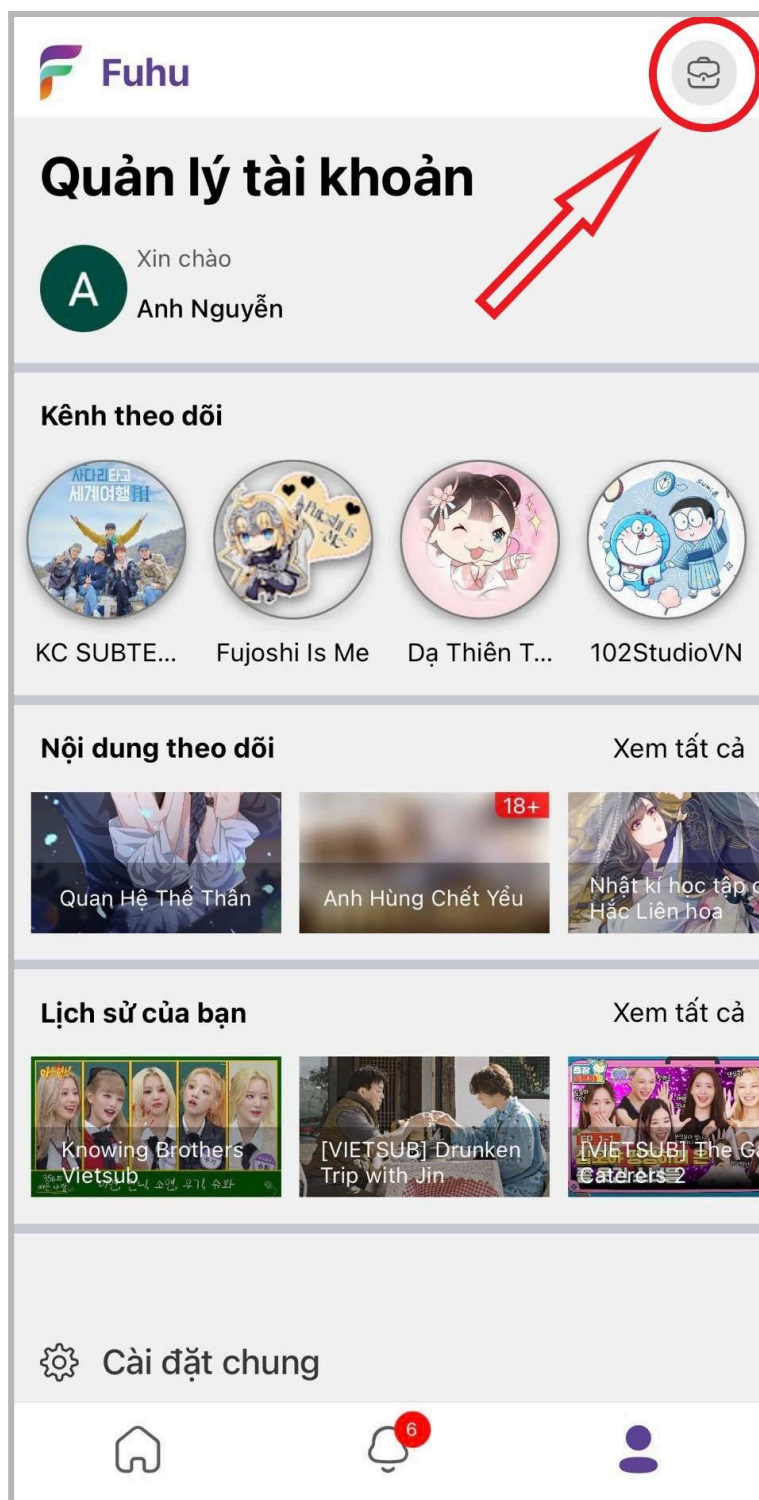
Fuhu

Quản lý tài khoản

A Xin chào
Anh Nguyễn

Kênh theo dõi

사다리타고 세계여행

KC SUBTE...
Fujoshi Is Me
Dạ Thiên T...
102StudioVN

Nội dung theo dõi
Xem tất cả

Quan Hệ Thế Thân
18+
Anh Hùng Chết Yểu
Nhật kí học tập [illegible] Hắc Liên hoa

Lịch sử của bạn
Xem tất cả

Knowing Brothers Vietsub
[VIETSUB] Drunken Trip with Jin
[VIETSUB] The Ga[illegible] Caterers 2

Cài đặt chung

6